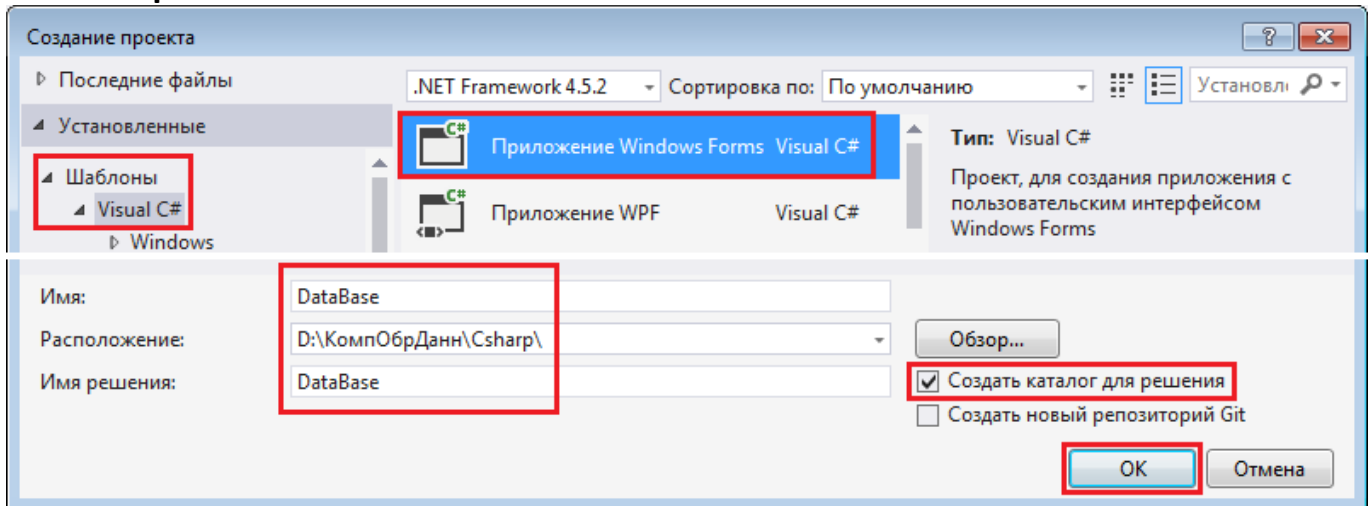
Создание проекта

?

Последние файлы

Установленные

Шаблоны

Visual C#

Windows

.NET Framework 4.5.2

Сортировка по:

По умолчанию

Установл

Приложение Windows Forms

Visual C#

Приложение WPF

Visual C#

Тип: Visual C#

Проект, для создания приложения с пользовательским интерфейсом Windows Forms

Имя:

DataBase

Расположение:

D:\КомпОбрДанн\Csharp\

Обзор...

Имя решения:

DataBase

Создать каталог для решения

Создать новый репозиторий Git

OK

Отмена